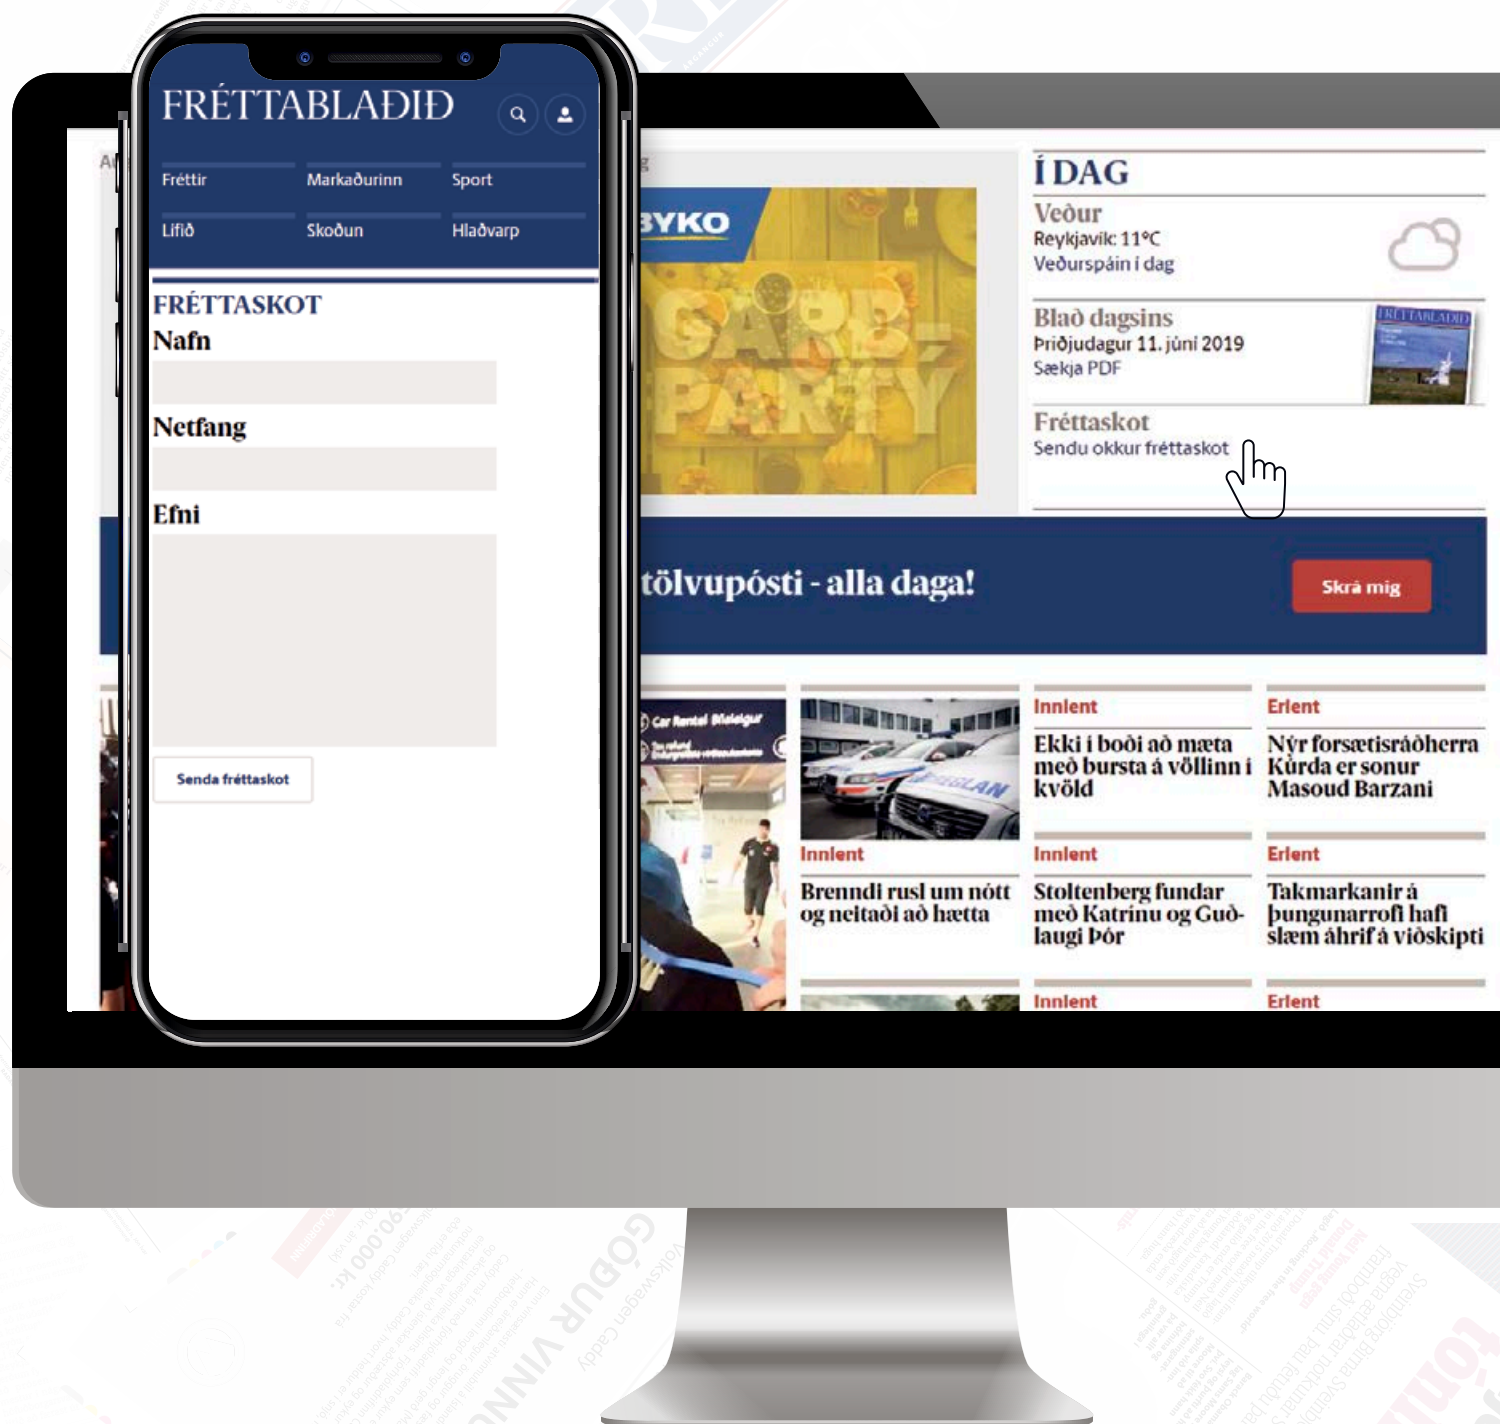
FRÉTTABLAÐIÐ

Fréttir
Markaðurinn
Sport
Lífið
Skoðun
Hlaðvarp

FRÉTTASKOT
Nafn
Netfang
Efni
Senda fréttaskot

BYKO
GARÐPARTY

Í DAG
Veður
Reykjavík: 11°C
Veðurspáin í dag

Blað dagsins
Þriðjudagur 11. júní 2019
Sækja PDF

Fréttaskot
Sendu okkur fréttaskot

tölvupósti - alla daga!
Skrá mig

Innlent
Brenndi rusl um nótt og neitaði að hætta

Innlent
Ekki í boði að mæta með bursta á völlinn í kvöld

Erlent
Nýr forsætisráðherra Kúrda er sonur Masoud Barzani

Innlent
Stoltenberg fundar með Katrínu og Guðlaugi Þór

Erlent
Takmarkanir á þungunarrofi hafi slæm áhrif á viðskipti

Innlent
Erlent